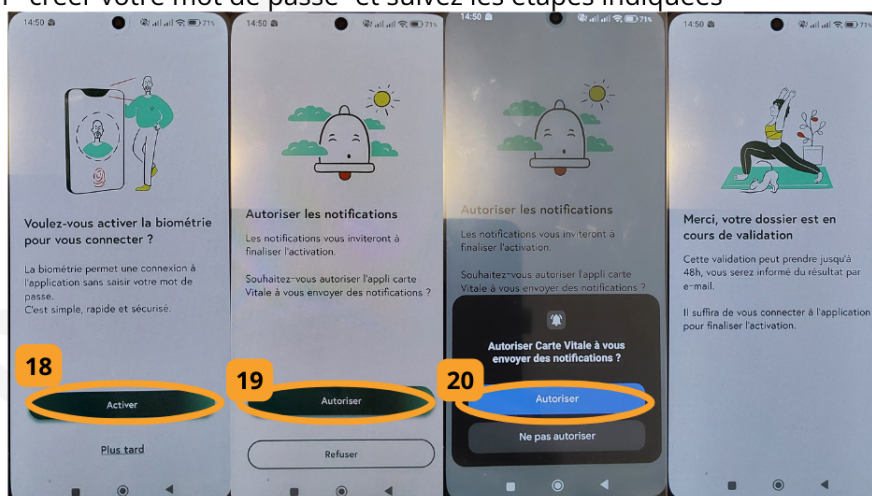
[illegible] créer votre mot de passe" et suivez les étapes indiquées

14:50 71%

Voulez-vous activer la biométrie pour vous connecter ?

La biométrie permet une connexion à l'application sans saisir votre mot de passe. C'est simple, rapide et sécurisé.

18

Activer

Plus tard

14:50 71%

Autoriser les notifications

Les notifications vous inviteront à finaliser l'activation.

Souhaitez-vous autoriser l'appli carte Vitale à vous envoyer des notifications ?

19

Autoriser

Refuser

14:50 71%

Autoriser les notifications

Les notifications vous inviteront à finaliser l'activation.

Souhaitez-vous autoriser l'appli carte Vitale à vous envoyer des notifications ?

Autoriser Carte Vitale à vous envoyer des notifications ?

20

Autoriser

Ne pas autoriser

14:50 71%

Merci, votre dossier est en cours de validation

Cette validation peut prendre jusqu'à 48h, vous serez informé du résultat par e-mail.

Il suffira de vous connecter à l'application pour finaliser l'activation.